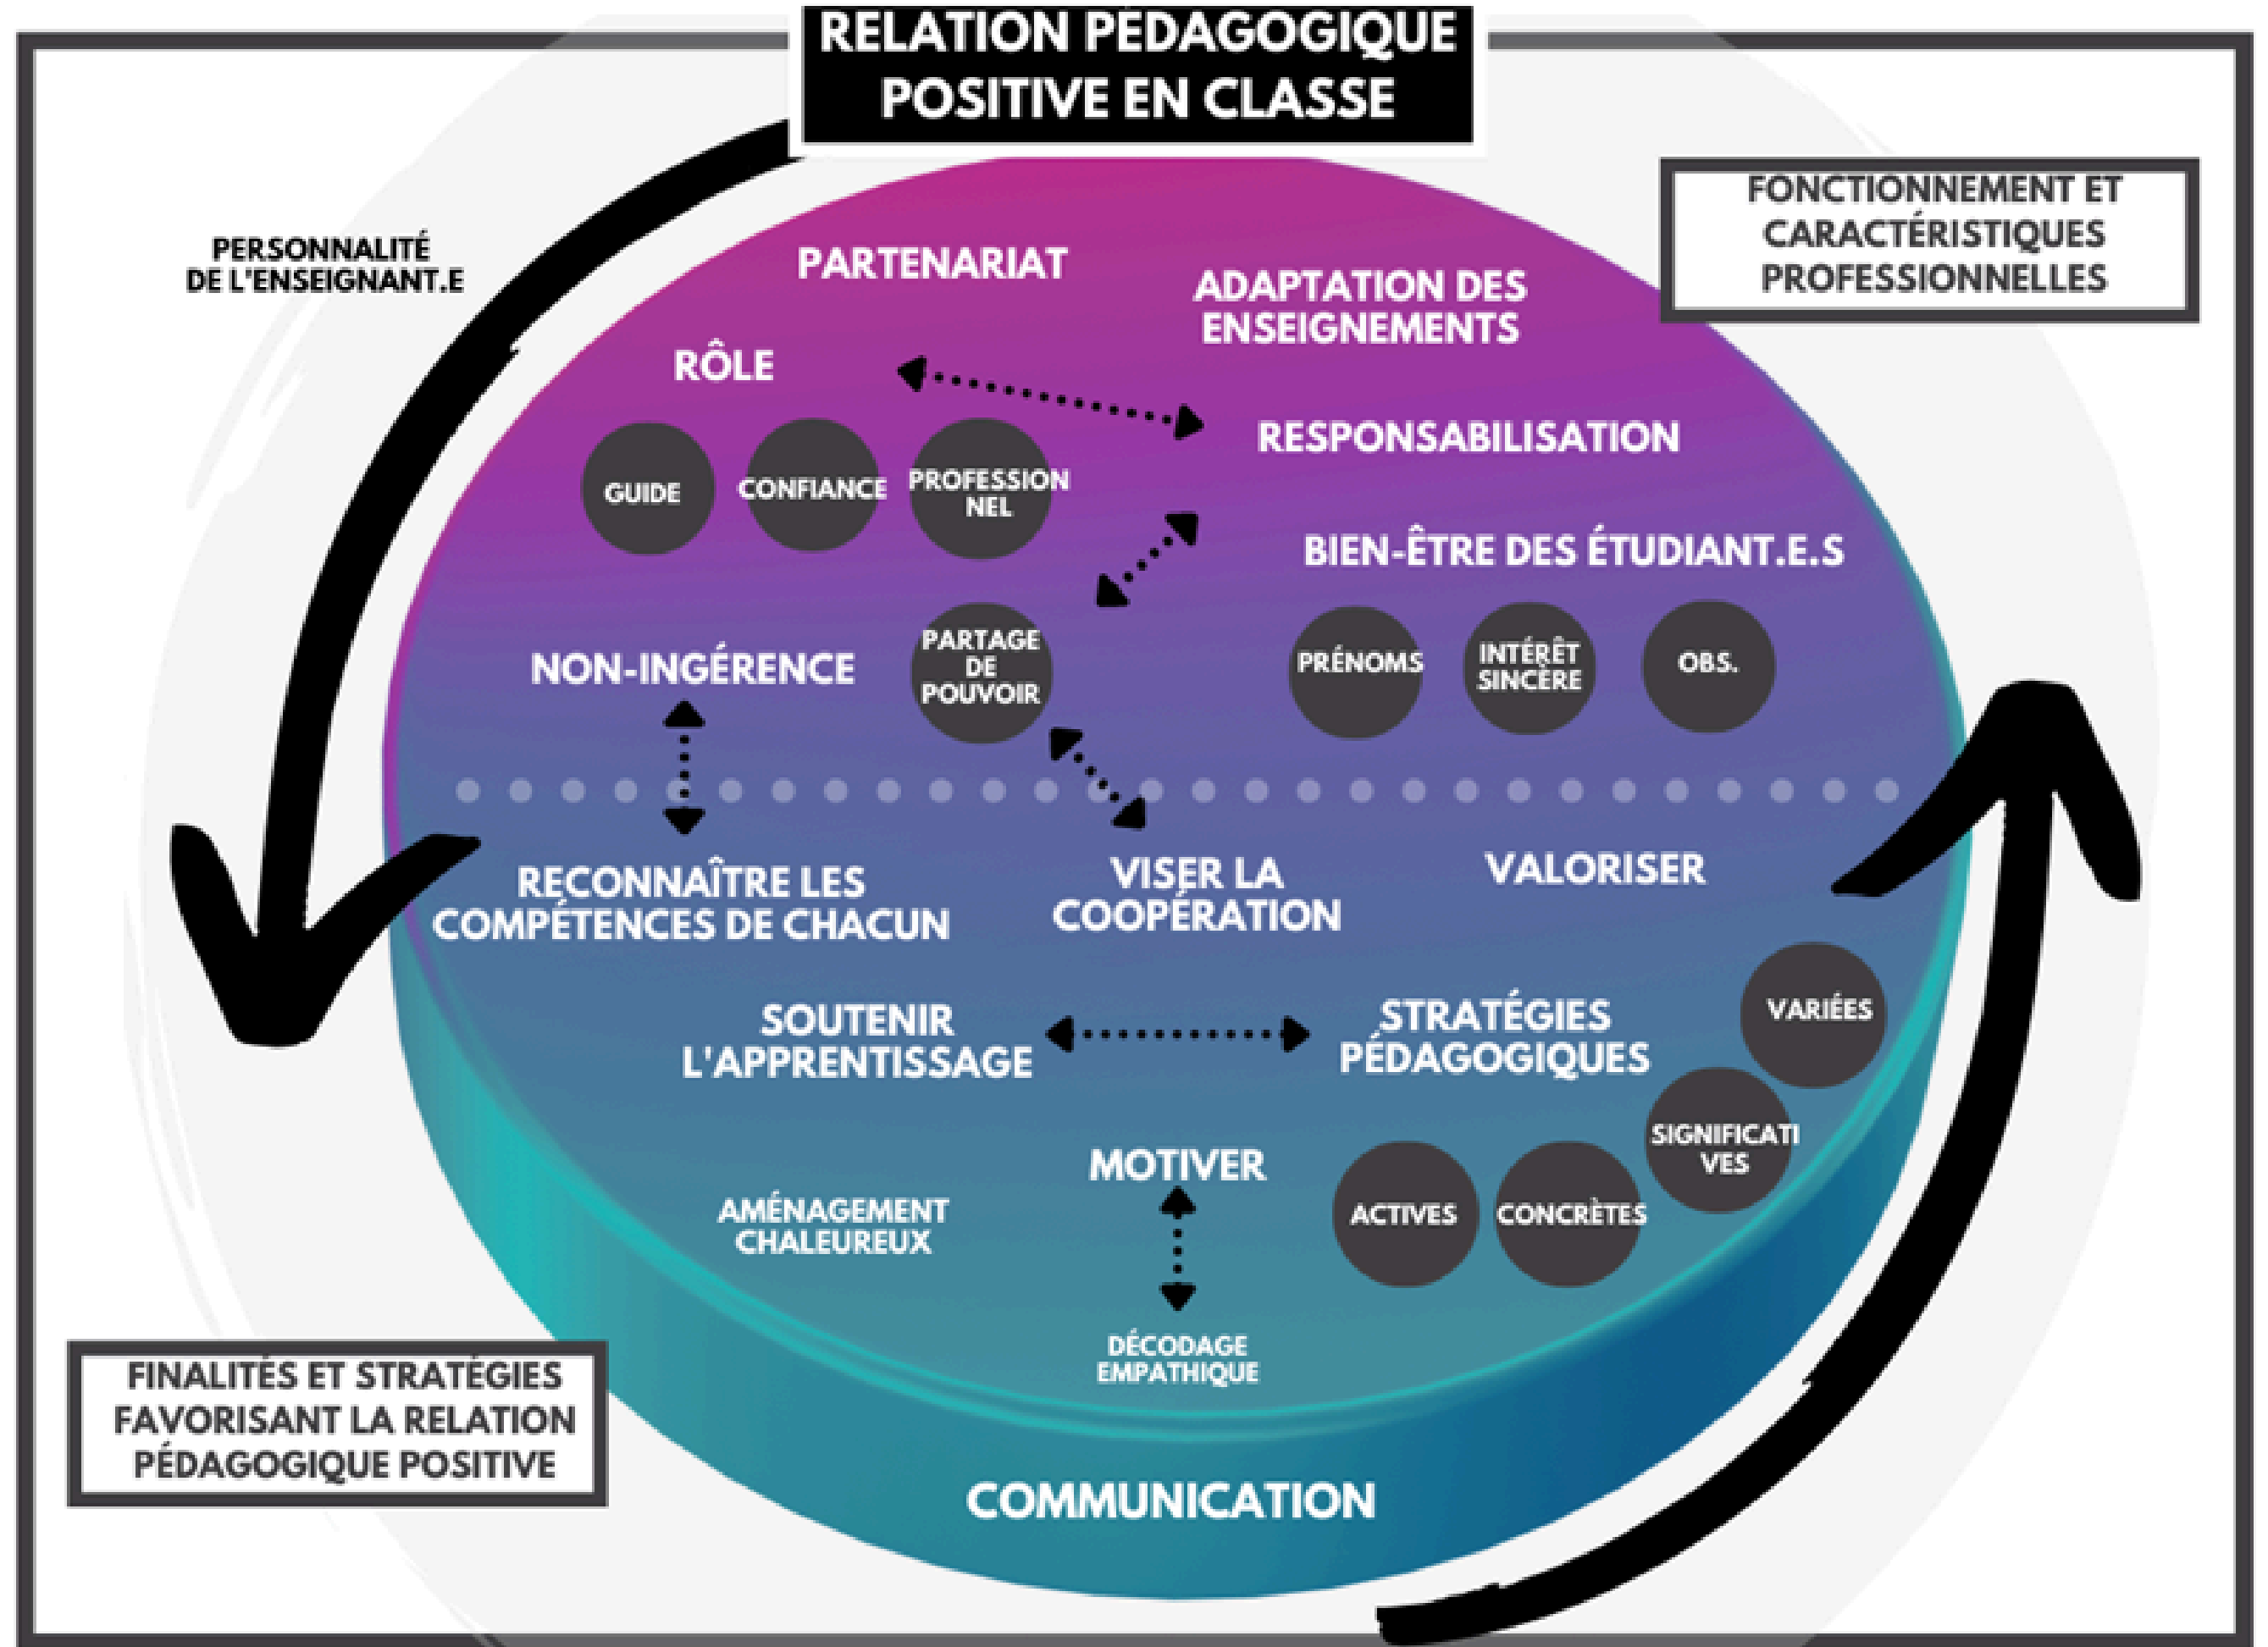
RELATION PÉDAGOGIQUE POSITIVE EN CLASSE

PERSONNALITÉ DE L'ENSEIGNANT.E

FONCTIONNEMENT ET CARACTÉRISTIQUES PROFESSIONNELLES

PARTENARIAT

ADAPTATION DES ENSEIGNEMENTS

RÔLE

RESPONSABILISATION

GUIDE

CONFIANCE

PROFESSION NEL

BIEN-ÊTRE DES ÉTUDIANT.E.S

NON-INGÉRENCE

PARTAGE DE POUVOIR

PRÉNOMS

INTÉRÊT SINCÈRE

OBS.

RECONNAÎTRE LES COMPÉTENCES DE CHACUN

VISER LA COOPÉRATION

VALORISER

VARIÉES

SOUTENIR L'APPRENTISSAGE

STRATÉGIES PÉDAGOGIQUES

SIGNIFICATI VES

MOTIVER

AMÉNAGEMENT CHALEUREUX

ACTIVES

CONCRÈTES

DÉCODAGE EMPATHIQUE

FINALITÉS ET STRATÉGIES FAVORISANT LA RELATION PÉDAGOGIQUE POSITIVE

COMMUNICATION